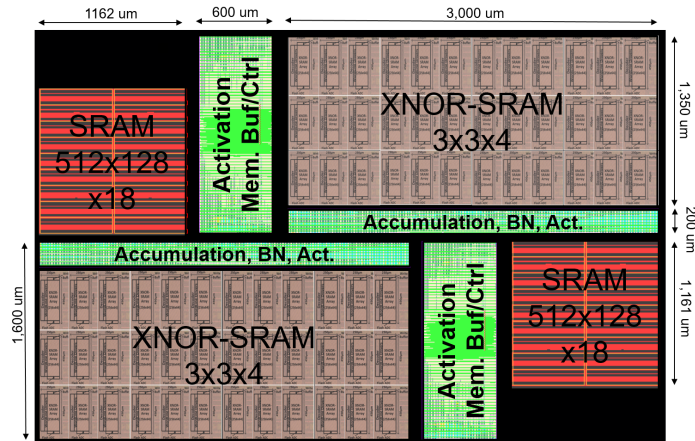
1162 um
600 um
3,000 um

SRAM
512x128
x18

Activation
Mem. Buf/Ctrl

XNOR-SRAM
3x3x4

1,350 um

Accumulation, BN, Act.

200 um

Accumulation, BN, Act.

1,600 um

XNOR-SRAM
3x3x4

Activation
Mem. Buf/Ctrl

SRAM
512x128
x18

1,161 um